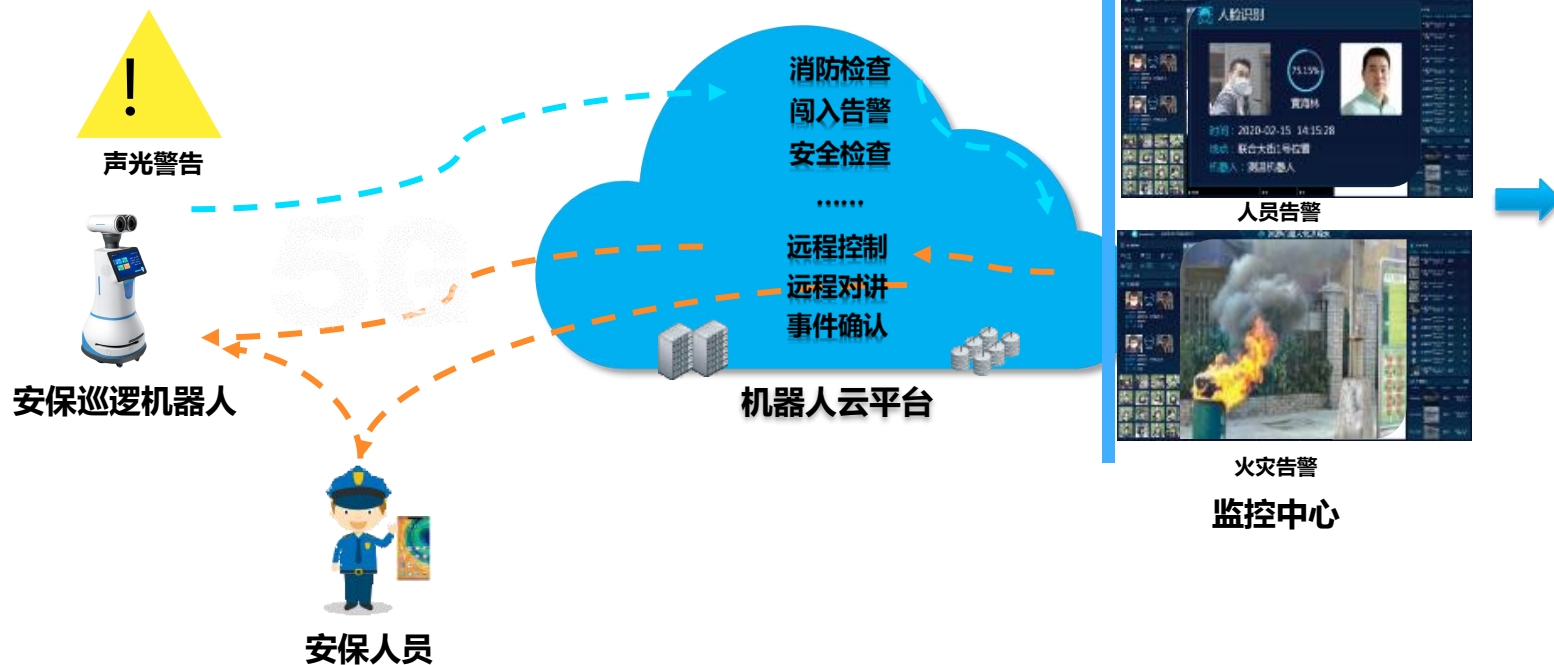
!

声光警告

安保巡逻机器人

5G

消防检查
闯入告警
安全检查
......
远程控制
远程对讲
事件确认

机器人云平台

人脸识别
75.15%
黄海林
时间：2020-02-15 14:15:28
地点：联合大街1号位置
机器人：测试机器人

人员告警

火灾告警

监控中心

安保人员